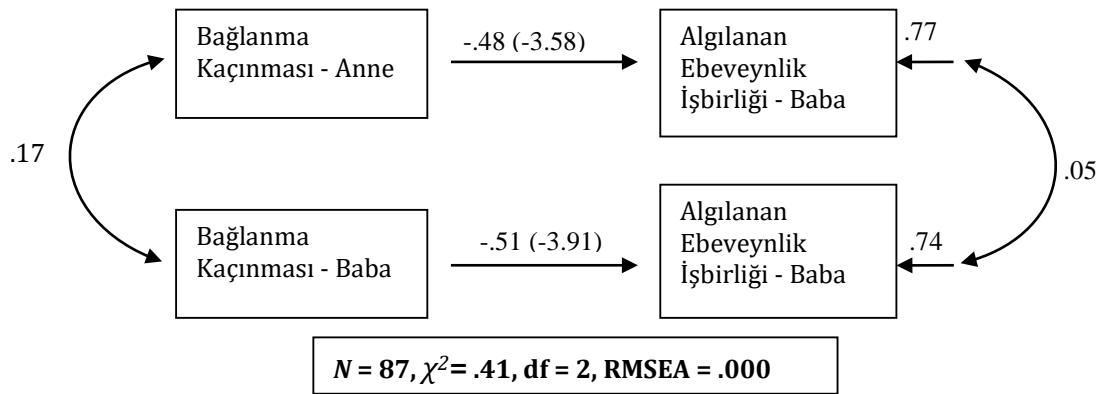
Bağlanma Kaçınması - Anne

-.48 (-3.58)

Algılanan Ebeveynlik İşbirliği - Baba

.77

.17

.05

Bağlanma Kaçınması - Baba

-.51 (-3.91)

Algılanan Ebeveynlik İşbirliği - Baba

.74

$N$ = 87, $\chi^2$= .41, df = 2, RMSEA = .000